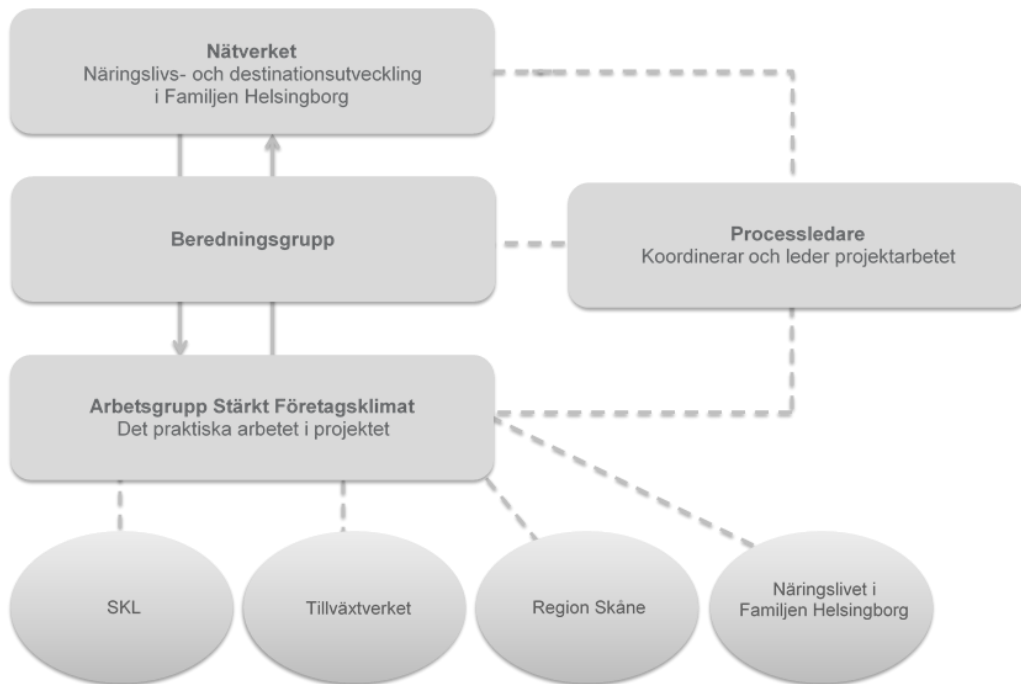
Nätverket
Näringslivs- och destinationsutveckling i Familjen Helsingborg

Beredningsgrupp

Processledare
Koordinerar och leder projektarbetet

Arbetsgrupp Stärkt Företagsklimat
Det praktiska arbetet i projektet

SKL

Tillväxtverket

Region Skåne

Näringslivet i Familjen Helsingborg